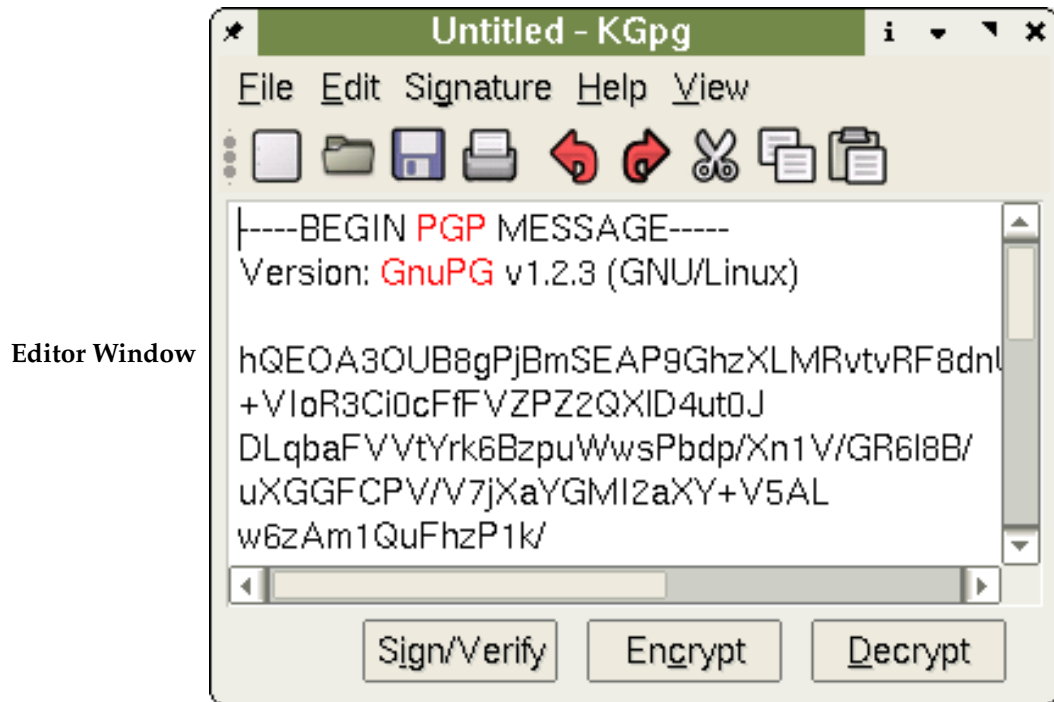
Untitled - KGpg

File Edit Signature Help View

Editor Window

-----BEGIN PGP MESSAGE-----
Version: GnuPG v1.2.3 (GNU/Linux)

hQEOA3OUB8gPjBmSEAP9GhzXLMRvtvRF8dn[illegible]
+VIoR3Ci0cFfFVZPZ2QXID4ut0J
DLqbaFVVtYrk6BzpuWwsPbdp/Xn1V/GR6I8B/
uXGGFCPV/V7jXaYGMI2aXY+V5AL
w6zAm1QuFhzP1k/

Sign/Verify Encrypt Decrypt